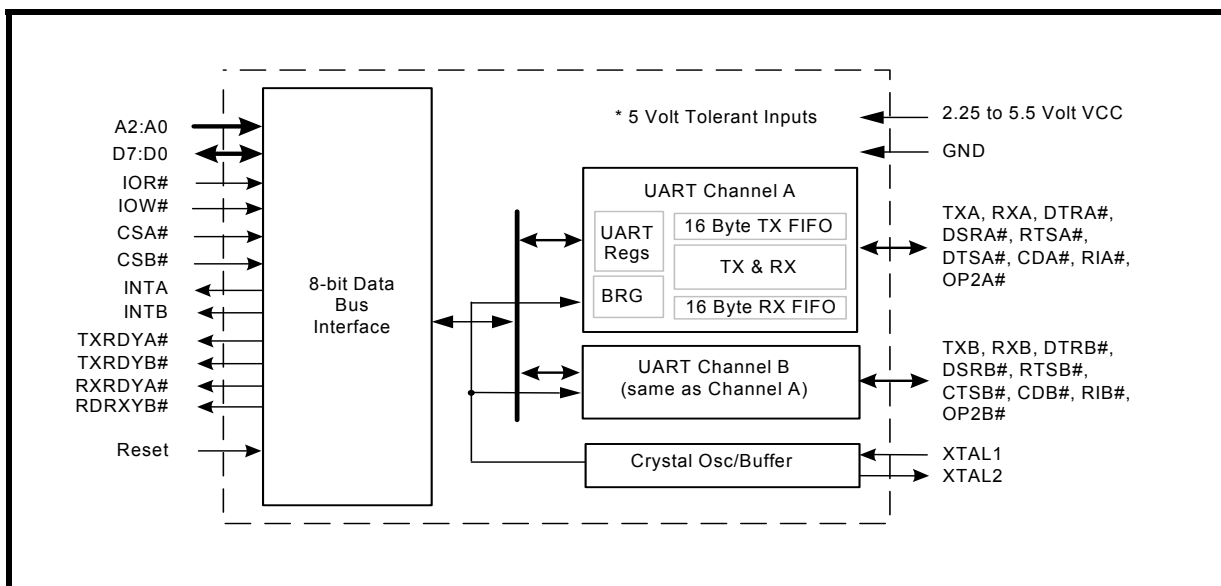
A2:A0
D7:D0
IOR#
IOW#
CSA#
CSB#
INTA
INTB
TXRDYA#
TXRDYB#
RXRDYA#
RDRXYB#
Reset

8-bit Data Bus Interface

* 5 Volt Tolerant Inputs

2.25 to 5.5 Volt VCC
GND

UART Channel A
UART Regs
16 Byte TX FIFO
TX & RX
BRG
16 Byte RX FIFO

TXA, RXA, DTRA#, DSRA#, RTSA#, DTSA#, CDA#, RIA#, OP2A#

UART Channel B (same as Channel A)

TXB, RXB, DTRB#, DSRB#, RTSB#, CTSB#, CDB#, RIB#, OP2B#

Crystal Osc/Buffer

XTAL1
XTAL2